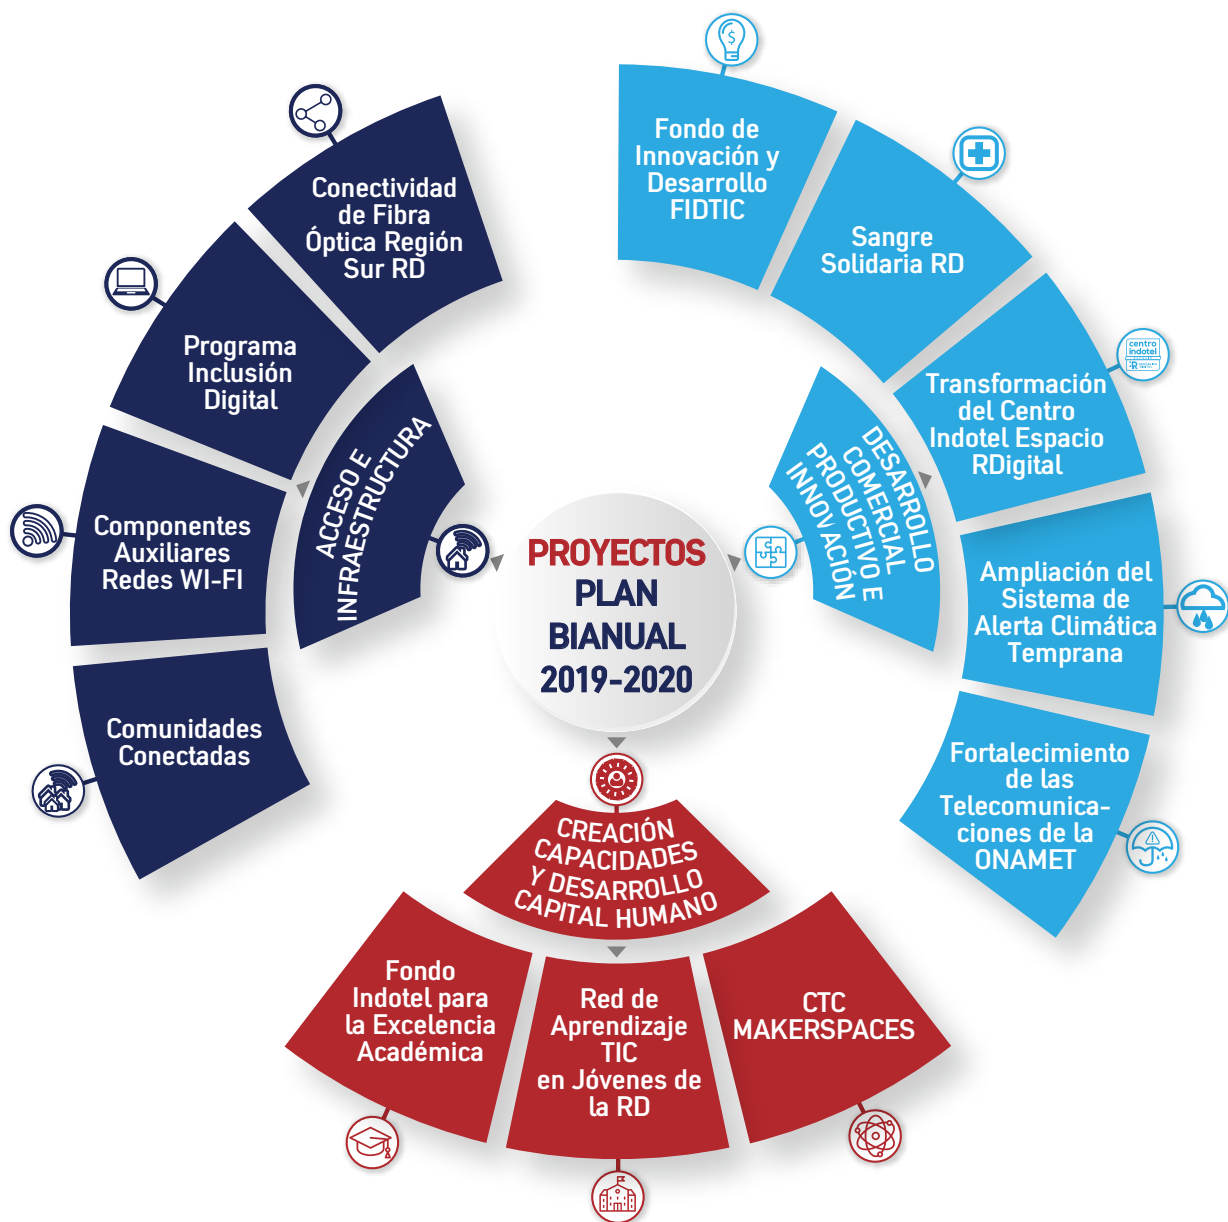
PROYECTOS
PLAN
BIANUAL
2019-2020

ACCESO E INFRAESTRUCTURA

Conectividad de Fibra Óptica Región Sur RD

Programa Inclusión Digital

Componentes Auxiliares Redes WI-FI

Comunidades Conectadas

DESARROLLO COMERCIAL PRODUCTIVO E INNOVACIÓN

Fondo de Innovación y Desarrollo FIDTIC

Sangre Solidaria RD

Transformación del Centro Indotel Espacio RDigital

centro indotel

Ampliación del Sistema de Alerta Climática Temprana

Fortalecimiento de las Telecomunicaciones de la ONAMET

CREACIÓN CAPACIDADES Y DESARROLLO CAPITAL HUMANO

Fondo Indotel para la Excelencia Académica

Red de Aprendizaje TIC en Jóvenes de la RD

CTC MAKERSPACES